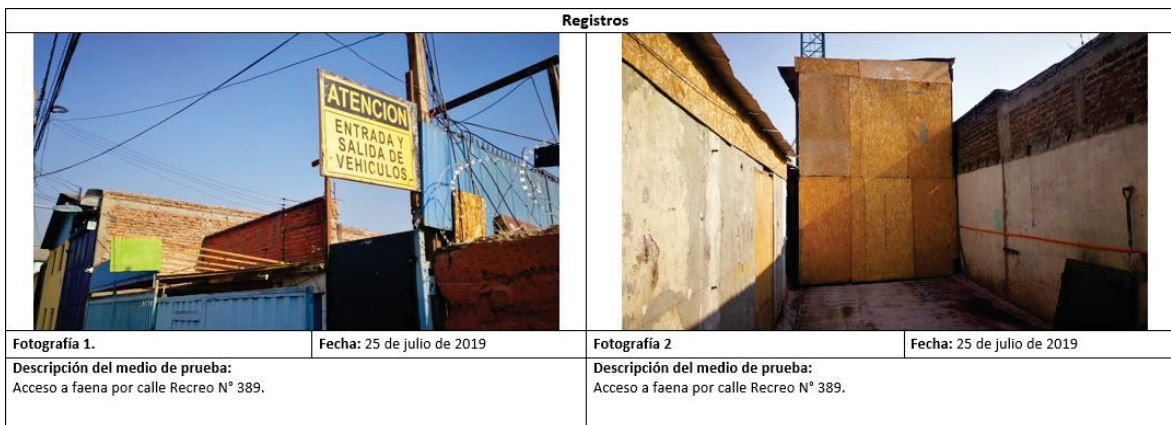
Registros

ATENCION
ENTRADA Y
SALIDA DE
VEHICULOS

| Fotografía 1. | Fecha: 25 de julio de 2019 | Fotografía 2 | Fecha: 25 de julio de 2019 |
|---|---|---|---|
| Descripción del medio de prueba: Acceso a faena por calle Recreo N° 389. | | Descripción del medio de prueba: Acceso a faena por calle Recreo N° 389. | |